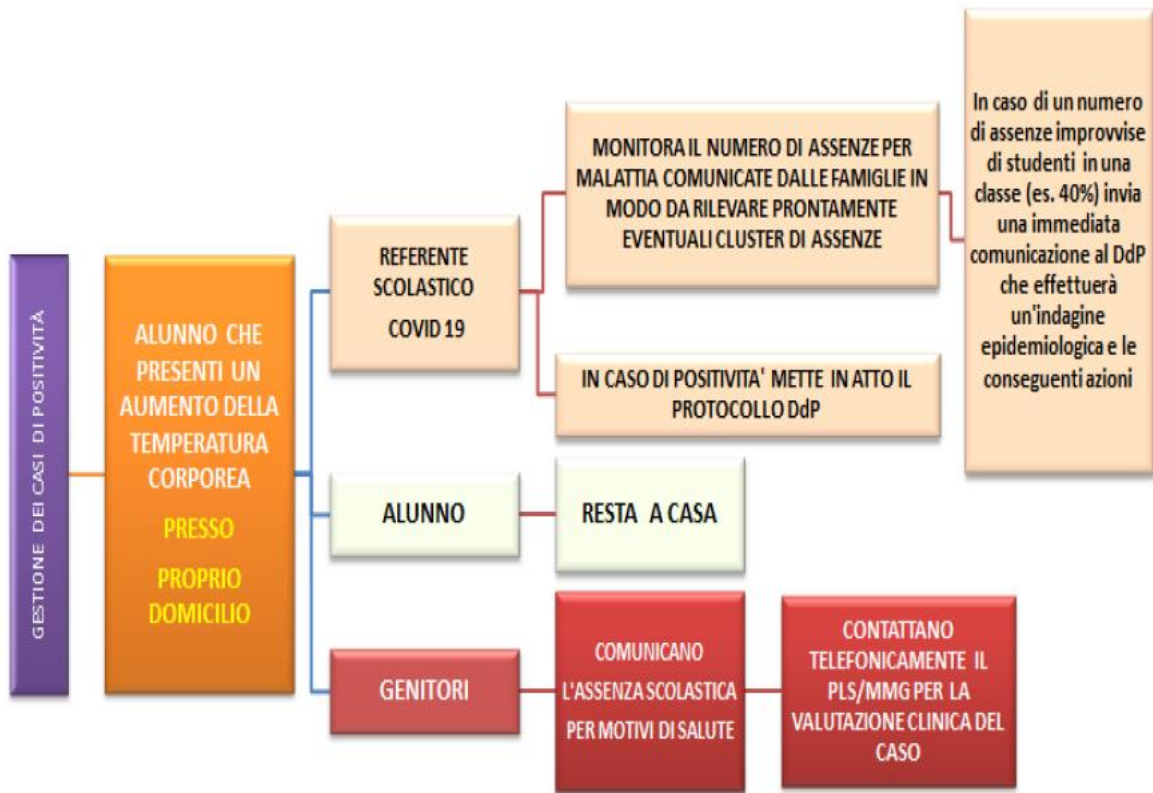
GESTIONE DEI CASI DI POSITIVITÀ

ALUNNO CHE PRESENTI UN AUMENTO DELLA TEMPERATURA CORPOREA

PRESSO

PROPRIO DOMICILIO

REFERENTE SCOLASTICO

COVID 19

MONITORA IL NUMERO DI ASSENZE PER MALATTIA COMUNICATE DALLE FAMIGLIE IN MODO DA RILEVARE PRONTAMENTE EVENTUALI CLUSTER DI ASSENZE

In caso di un numero di assenze improvvise di studenti in una classe (es. 40%) invia una immediata comunicazione al DdP che effettuerà un'indagine epidemiologica e le conseguenti azioni

IN CASO DI POSITIVITA' METTE IN ATTO IL PROTOCOLLO DdP

ALUNNO

RESTA A CASA

GENITORI

COMUNICANO L'ASSENZA SCOLASTICA PER MOTIVI DI SALUTE

CONTATTANO TELEFONICAMENTE IL PLS/MMG PER LA VALUTAZIONE CLINICA DEL CASO